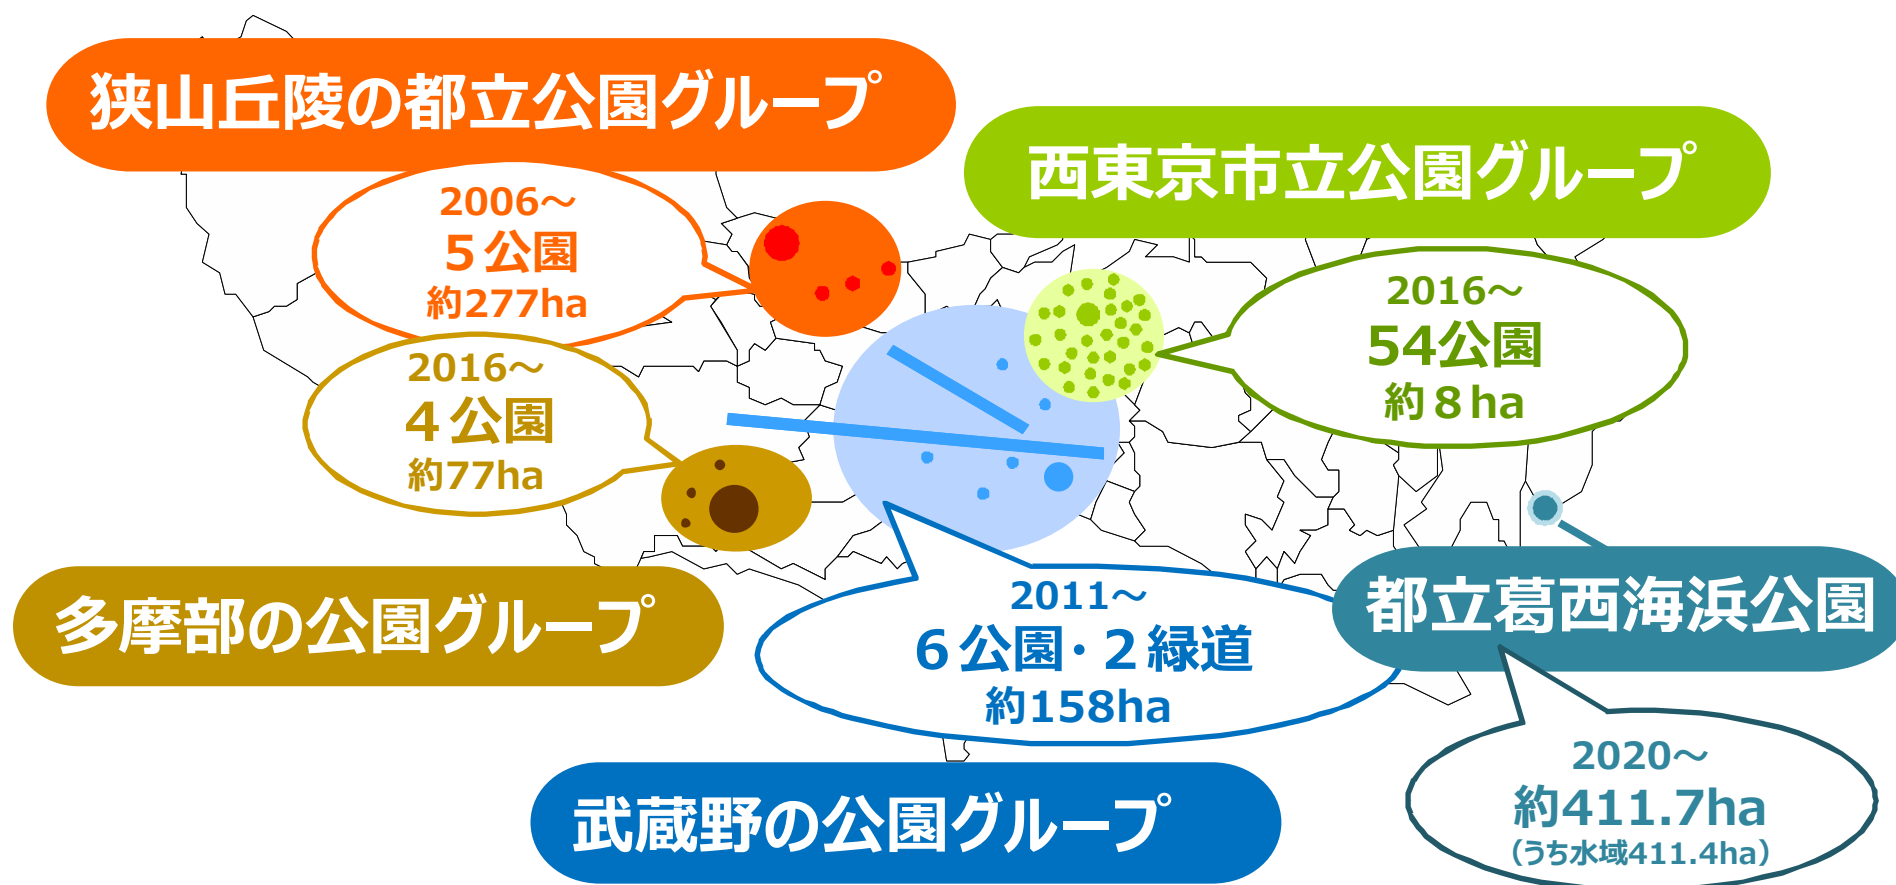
狭山丘陵の都立公園グループ

2006～
5公園
約277ha

西東京市立公園グループ

2016～
54公園
約8ha

2016～
4公園
約77ha

多摩部の公園グループ

2011～
6公園・2緑道
約158ha

都立葛西海浜公園

2020～
約411.7ha
（うち水域411.4ha）

武蔵野の公園グループ